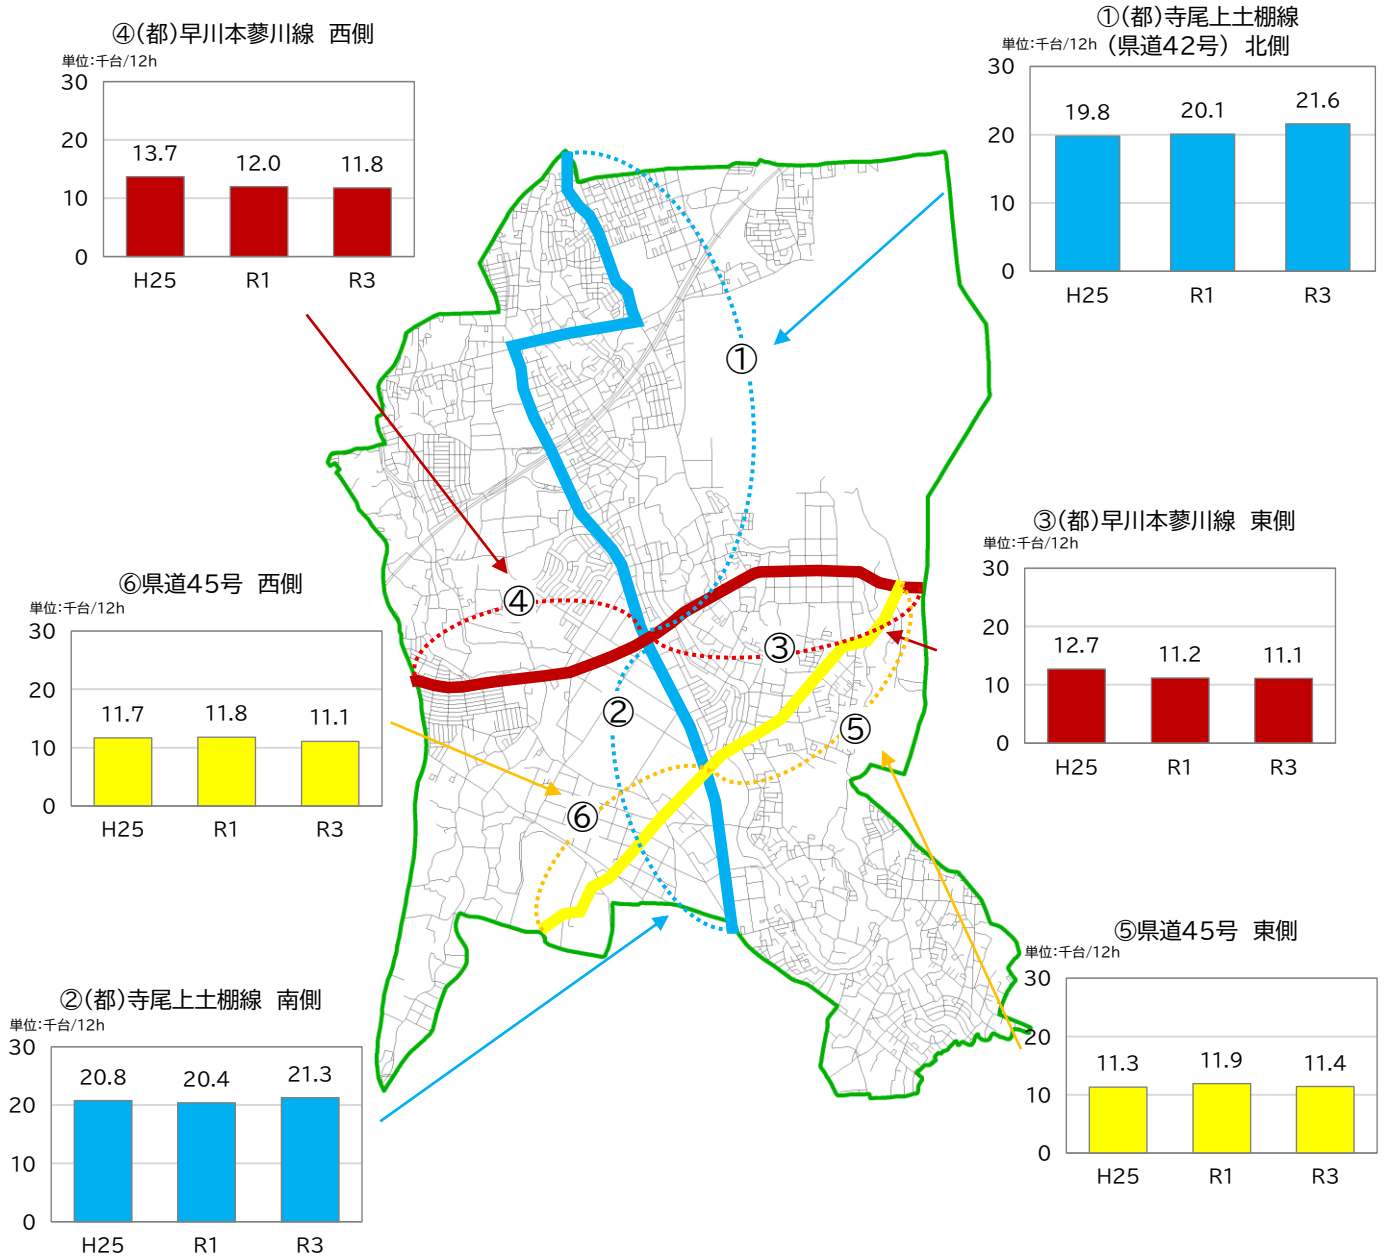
④(都)早川本蓼川線 西側
単位:千台/12h
30
20
10
0
13.7
12.0
11.8
H25
R1
R3

①(都)寺尾上土棚線 (県道42号) 北側
単位:千台/12h
30
20
10
0
19.8
20.1
21.6
H25
R1
R3

③(都)早川本蓼川線 東側
単位:千台/12h
30
20
10
0
12.7
11.2
11.1
H25
R1
R3

⑥県道45号 西側
単位:千台/12h
30
20
10
0
11.7
11.8
11.1
H25
R1
R3

①
④
③
②
⑤
⑥

⑤県道45号 東側
単位:千台/12h
30
20
10
0
11.3
11.9
11.4
H25
R1
R3

②(都)寺尾上土棚線 南側
単位:千台/12h
30
20
10
0
20.8
20.4
21.3
H25
R1
R3